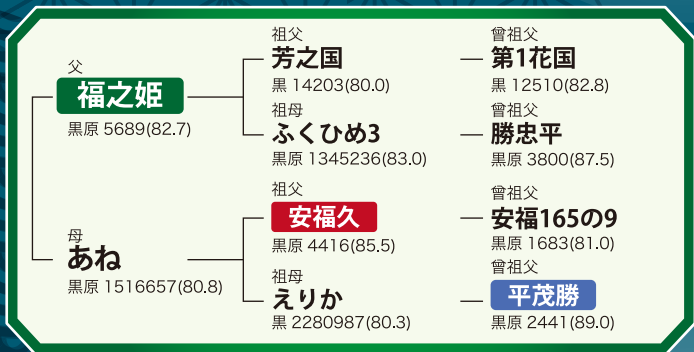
父
福之姫
黒原 5689(82.7)

祖父
芳之国
黒 14203(80.0)

曾祖父
第1花国
黒 12510(82.8)

祖母
ふくひめ3
黒原 1345236(83.0)

曾祖父
勝忠平
黒原 3800(87.5)

母
あね
黒原 1516657(80.8)

祖父
安福久
黒原 4416(85.5)

曾祖父
安福165の9
黒原 1683(81.0)

祖母
えりか
黒 2280987(80.3)

曾祖父
平茂勝
黒原 2441(89.0)